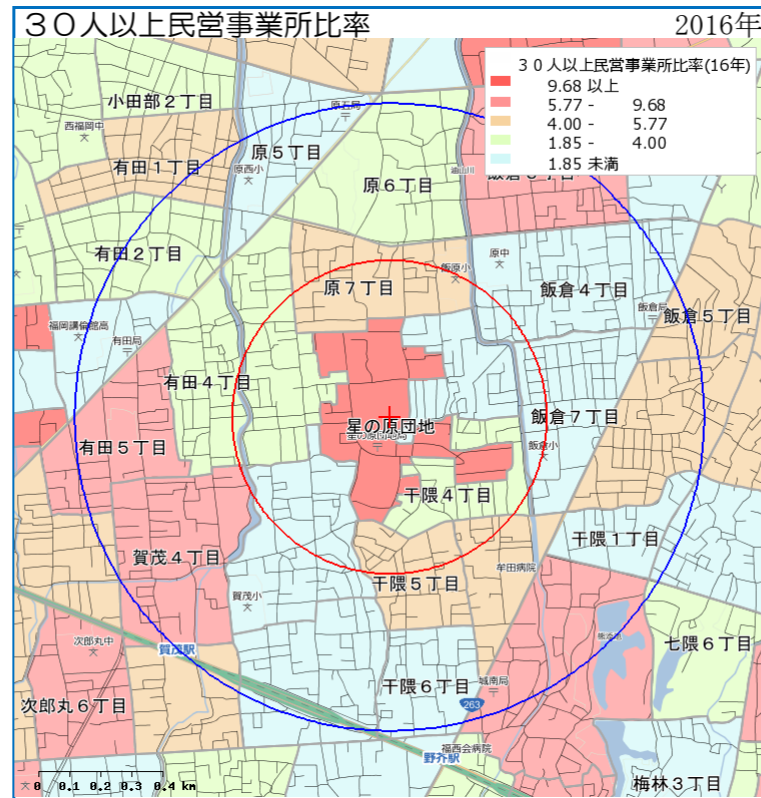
３０人以上民営事業所比率

2016年

３０人以上民営事業所比率(16年)
9.68 以上
5.77 - 9.68
4.00 - 5.77
1.85 - 4.00
1.85 未満

小田部２丁目
西福岡中
原５丁目
原西小
原６丁目
有田１丁目
有田２丁目
原７丁目
飯原小
原中
飯倉４丁目
飯倉５丁目
福岡講倫館高
有田局
有田４丁目
星の原団地
飯倉７丁目
飯倉小
有田５丁目
干隈４丁目
干隈１丁目
賀茂４丁目
干隈５丁目
賀茂小
次郎丸中
賀茂駅
七隈６丁目
干隈６丁目
城南局
次郎丸６丁目
263
福西会病院
野芥駅
梅林３丁目
0 0.1 0.2 0.3 0.4 km